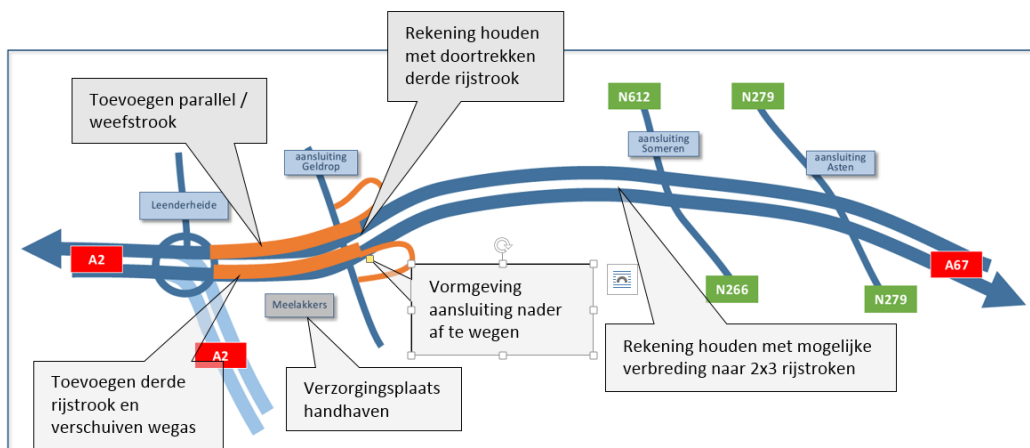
Rekening houden met doortrekken derde rijstrook

Toevoegen parallel / weefstrook

N612

N279

aansluiting Someren

aansluiting Geldrop

aansluiting Asten

Leenderheide

A2

Vormgeving aansluiting nader af te wegen

A67

N266

N279

Meelakkers

A2

Rekening houden met mogelijke verbreding naar 2x3 rijstroken

Toevoegen derde rijstrook en verschuiven wegas

Verzorgingsplaats handhaven